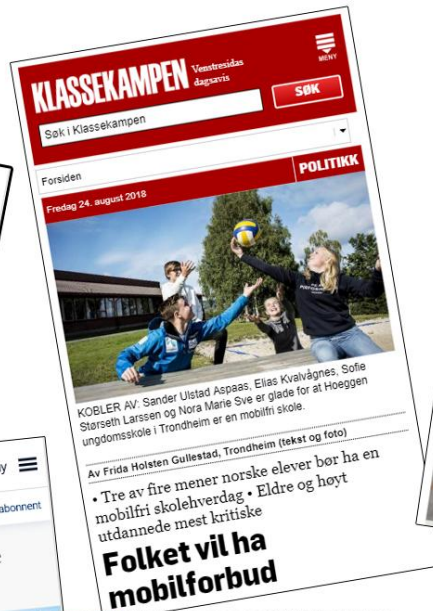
KLASSEKAMPEN Venstresidas dagsavis

MENY

Søk i Klassekampen

SØK

Forsiden

POLITIKK

Fredag 24. august 2018

KOBLER AV: Sander Ulstad Aspaas, Elias Kvalvågnes, Sofie Størseth Larssen og Nora Marie Sve er glade for at Hoeggen ungdomsskole i Trondheim er en mobilfri skole.

Av Frida Holsten Gullestad, Trondheim (tekst og foto)

• Tre av fire mener norske elever bør ha en mobilfri skolehverdag • Eldre og høyt utdannede mest kritiske

Folket vil ha mobilforbud

abonnent